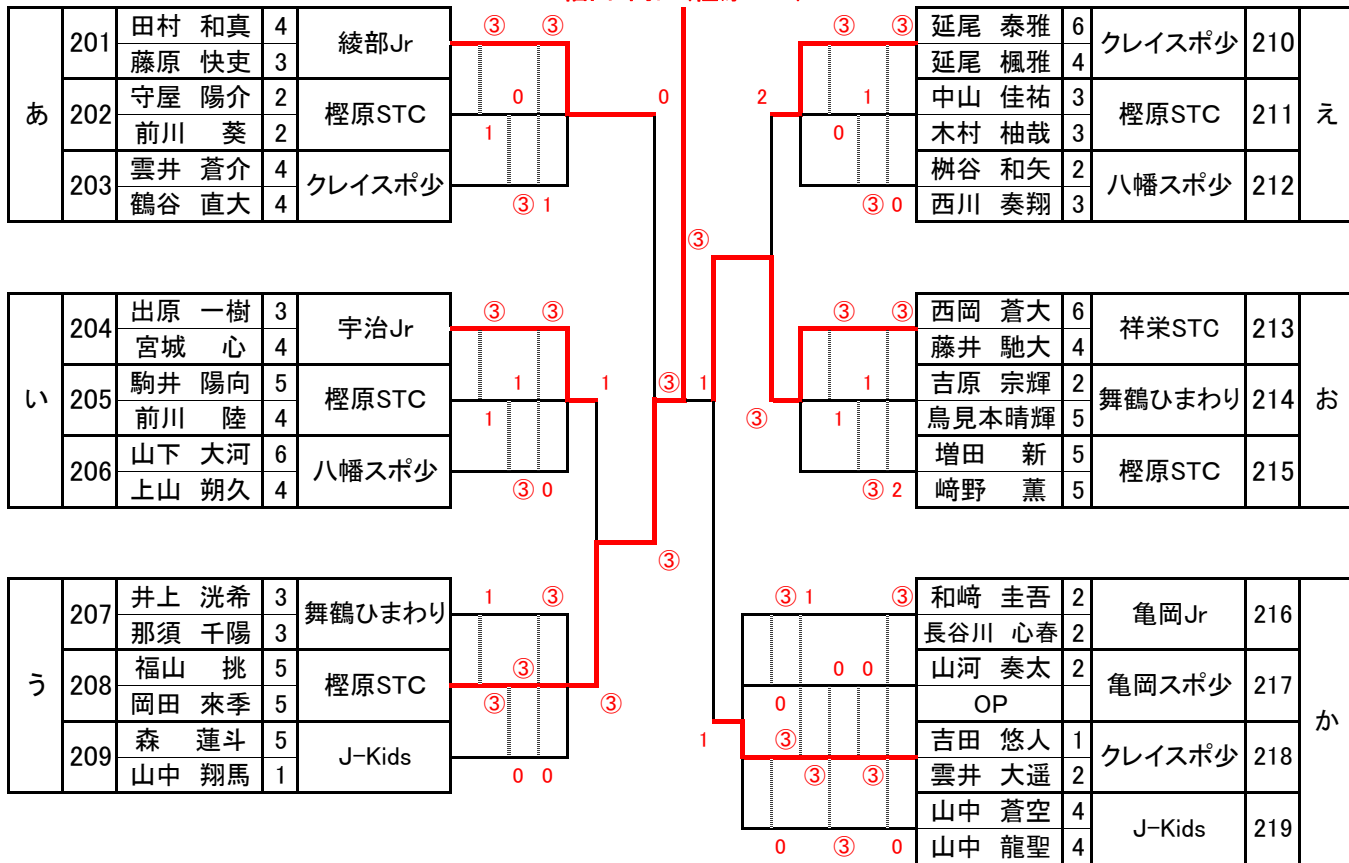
| あ | 201 | 田村　和真 | 4 | 綾部Jr |
|---|---|---|---|---|
| | | 藤原　快吏 | 3 | |
| | 202 | 守屋　陽介 | 2 | 樫原STC |
| | | 前川　葵 | 2 | |
| | 203 | 雲井　蒼介 | 4 | クレイスポ少 |
| | | 鶴谷　直大 | 4 | |

| い | 204 | 出原　一樹 | 3 | 宇治Jr |
|---|---|---|---|---|
| | | 宮城　心 | 4 | |
| | 205 | 駒井　陽向 | 5 | 樫原STC |
| | | 前川　陸 | 4 | |
| | 206 | 山下　大河 | 6 | 八幡スポ少 |
| | | 上山　朔久 | 4 | |

| う | 207 | 井上　洸希 | 3 | 舞鶴ひまわり |
|---|---|---|---|---|
| | | 那須　千陽 | 3 | |
| | 208 | 福山　挑 | 5 | 樫原STC |
| | | 岡田　來季 | 5 | |
| | 209 | 森　蓮斗 | 5 | J-Kids |
| | | 山中　翔馬 | 1 | |

| 延尾　泰雅 | 6 | クレイスポ少 | 210 | え |
|---|---|---|---|---|
| 延尾　楓雅 | 4 | | | |
| 中山　佳祐 | 3 | 樫原STC | 211 | |
| 木村　柚哉 | 3 | | | |
| 桝谷　和矢 | 2 | 八幡スポ少 | 212 | |
| 西川　奏翔 | 3 | | | |

| 西岡　蒼大 | 6 | 祥栄STC | 213 | お |
|---|---|---|---|---|
| 藤井　馳大 | 4 | | | |
| 吉原　宗輝 | 2 | 舞鶴ひまわり | 214 | |
| 鳥見本晴輝 | 5 | | | |
| 増田　新 | 5 | 樫原STC | 215 | |
| 﨑野　薫 | 5 | | | |

| 和﨑　圭吾 | 2 | 亀岡Jr | 216 | か |
|---|---|---|---|---|
| 長谷川　心春 | 2 | | | |
| 山河　奏太 | 2 | 亀岡スポ少 | 217 | |
| OP | | | | |
| 吉田　悠人 | 1 | クレイスポ少 | 218 | |
| 雲井　大遥 | 2 | | | |
| 山中　蒼空 | 4 | J-Kids | 219 | |
| 山中　龍聖 | 4 | | | |

③ ③ 0 1 ③ 1 0
③ ③ 1 1 ③ 0 1
1 ③ ③ ③ 0 0
③ 0 ③ 3
③ ③ 2 1 0 ③ 0
③ ③ 1 1 ③ 2 ③
③ 1 ③ 0 0 0 ③ 1 ③ ③ 0 ③ 0